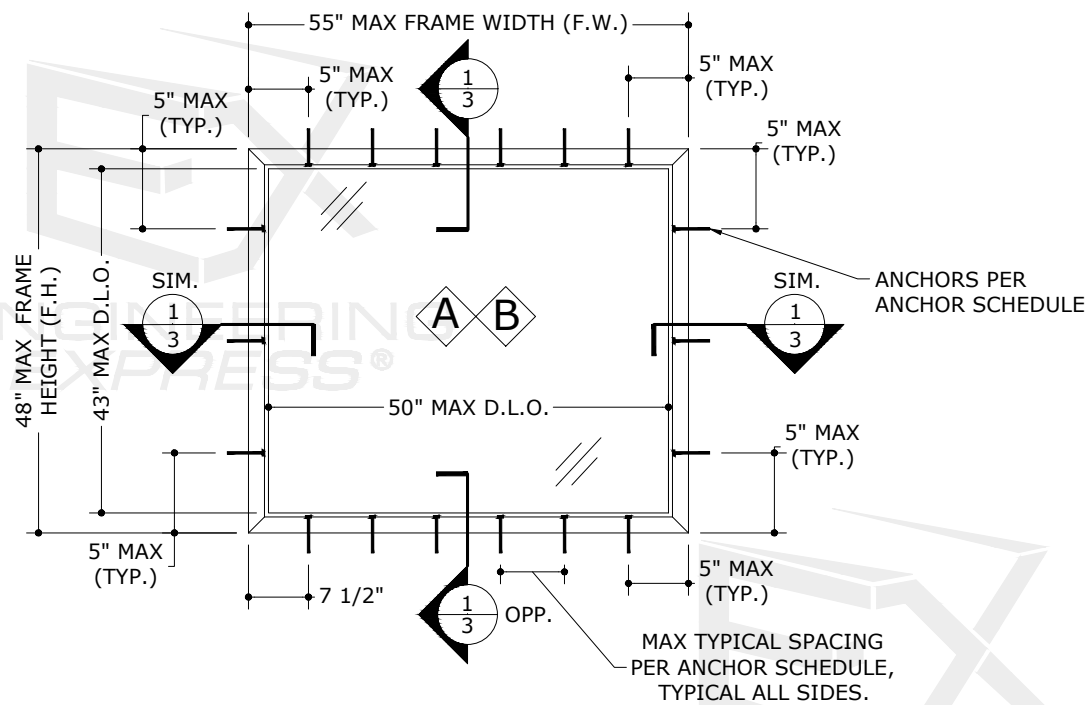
55" MAX FRAME WIDTH (F.W.)

5" MAX (TYP.)

$\frac{1}{3}$

5" MAX (TYP.)

5" MAX (TYP.)

5" MAX (TYP.)

48" MAX FRAME HEIGHT (F.H.)

43" MAX D.L.O.

SIM.

$\frac{1}{3}$

A

B

SIM.

$\frac{1}{3}$

ANCHORS PER ANCHOR SCHEDULE

ENGINEERING EXPRESS®

50" MAX D.L.O.

5" MAX (TYP.)

5" MAX (TYP.)

7 1/2"

$\frac{1}{3}$

OPP.

5" MAX (TYP.)

MAX TYPICAL SPACING PER ANCHOR SCHEDULE, TYPICAL ALL SIDES.